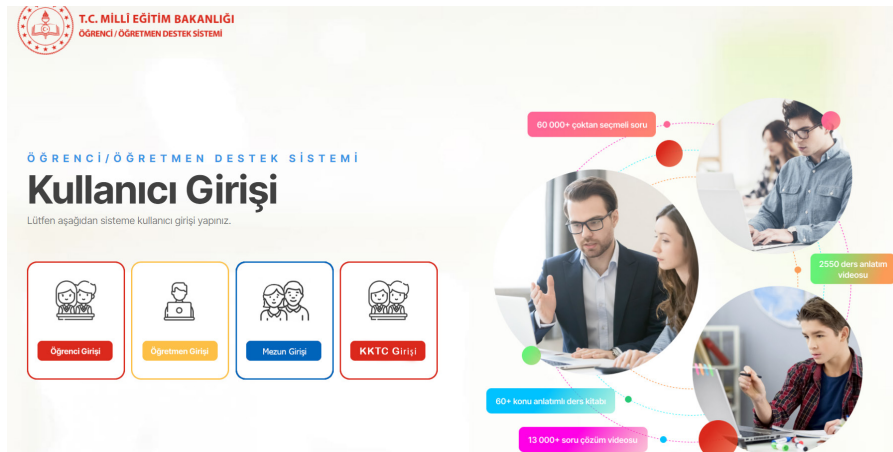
T.C. MİLLİ EĞİTİM BAKANLIĞI
ÖĞRENCİ / ÖĞRETMEN DESTEK SİSTEMİ

ÖĞRENCİ/ÖĞRETMEN DESTEK SİSTEMİ

Kullanıcı Girişi

Lütfen aşağıdan sisteme kullanıcı girişi yapınız.

Öğrenci Girişi

Öğretmen Girişi

Mezun Girişi

KKTC Girişi

60 000+ çoktan seçmeli soru

2550 ders anlatım videosu

60+ konu anlatımlı ders kitabı

13 000+ soru çözüm videosu